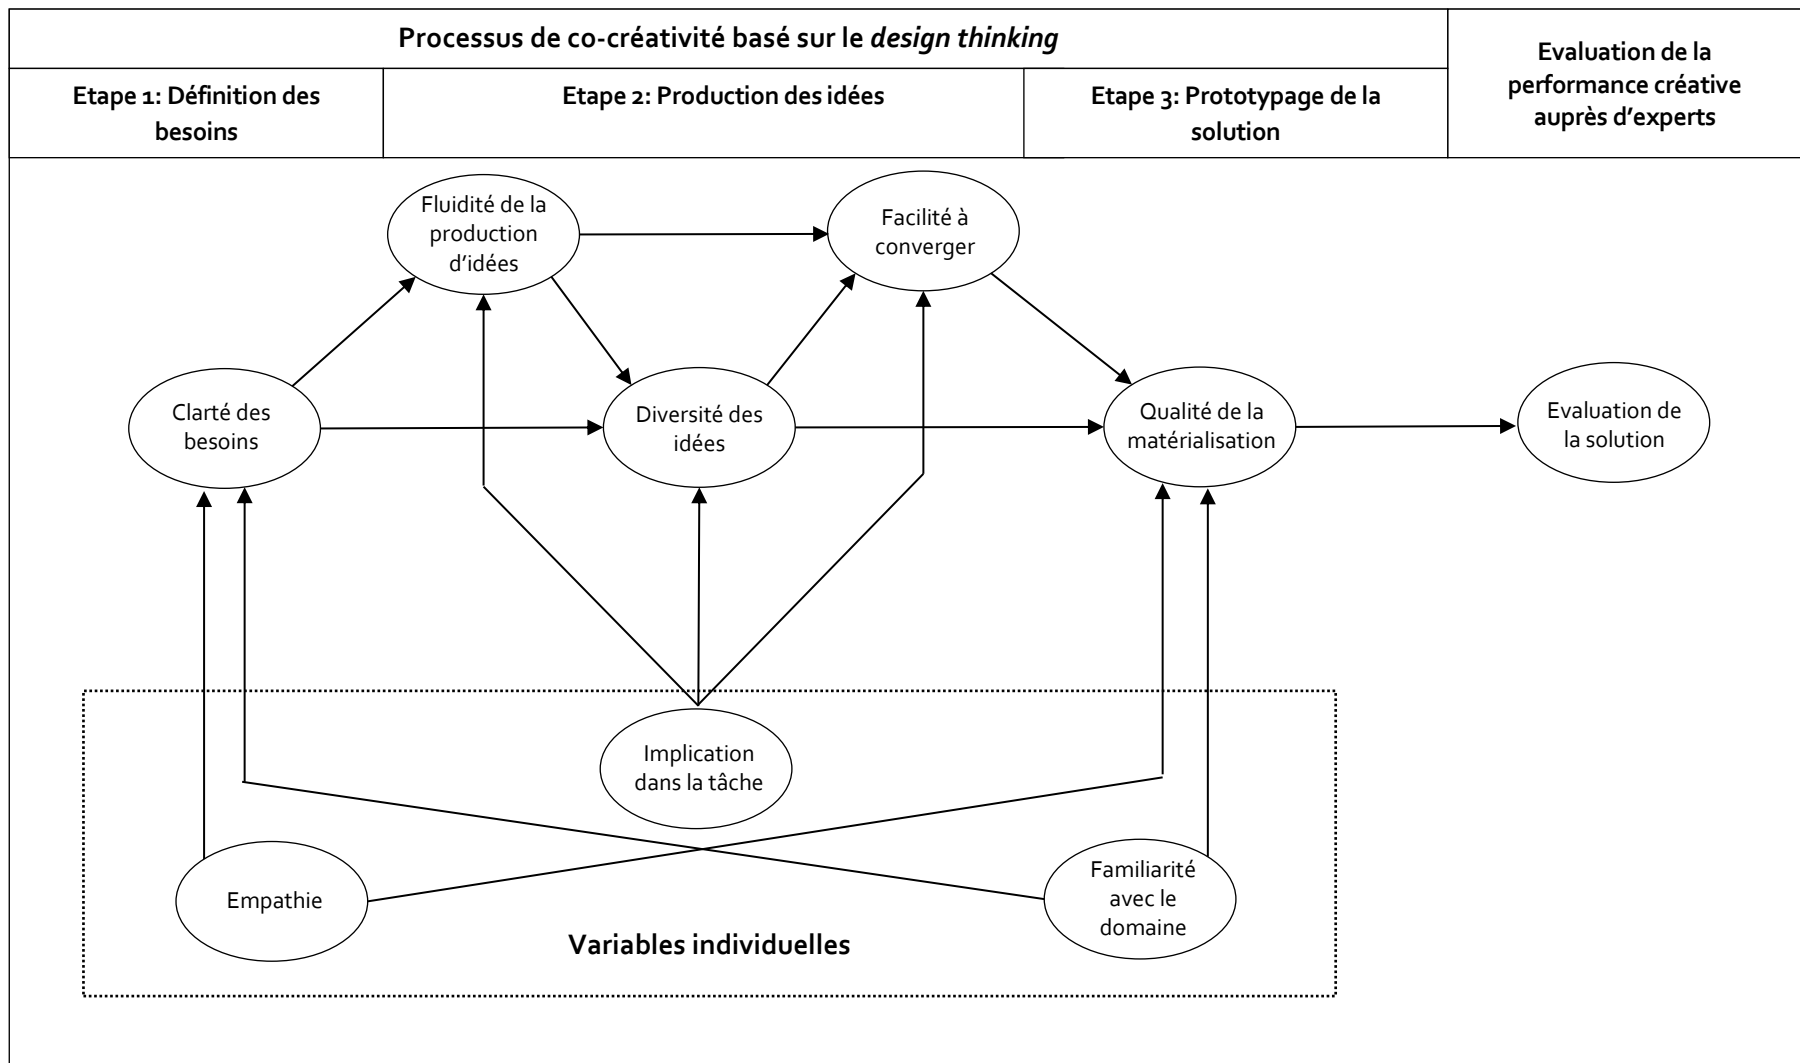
| Processus de co-créativité basé sur le *design thinking* | | | Evaluation de la performance créative auprès d'experts |
|---|---|---|---|
| Etape 1: Définition des besoins | Etape 2: Production des idées | Etape 3: Prototypage de la solution | |

Fluidité de la production d'idées

Facilité à converger

Clarté des besoins

Diversité des idées

Qualité de la matérialisation

Evaluation de la solution

Implication dans la tâche

Empathie

Familiarité avec le domaine

Variables individuelles